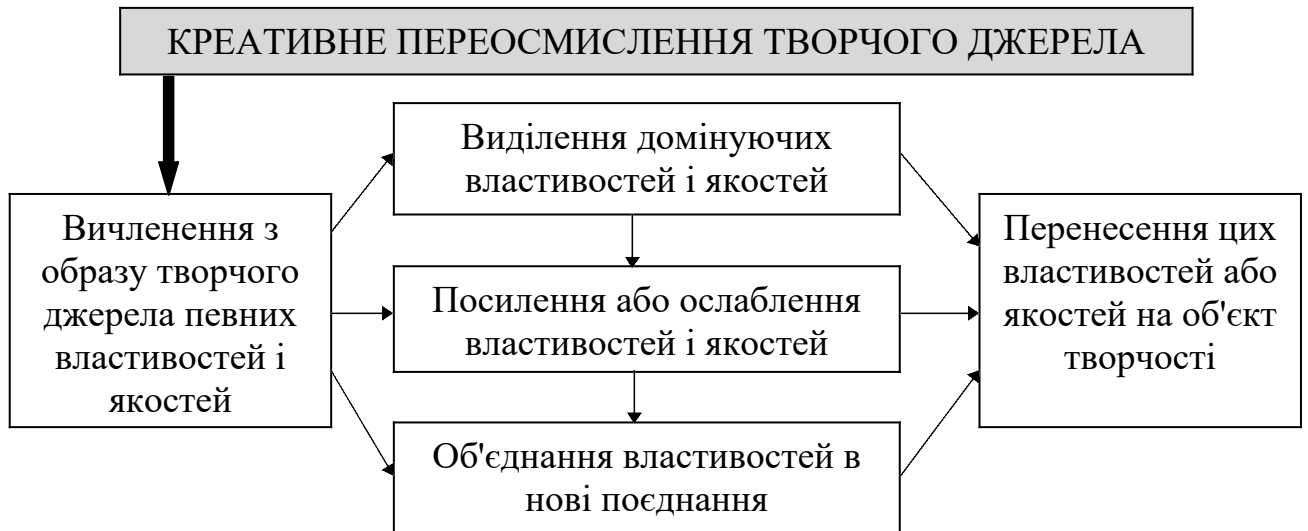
КРЕАТИВНЕ ПЕРЕОСМИСЛЕННЯ ТВОРЧОГО ДЖЕРЕЛА

Вичленення з образу творчого джерела певних властивостей і якостей

Виділення домінуючих властивостей і якостей

Посилення або ослаблення властивостей і якостей

Об'єднання властивостей в нові поєднання

Перенесення цих властивостей або якостей на об'єкт творчості